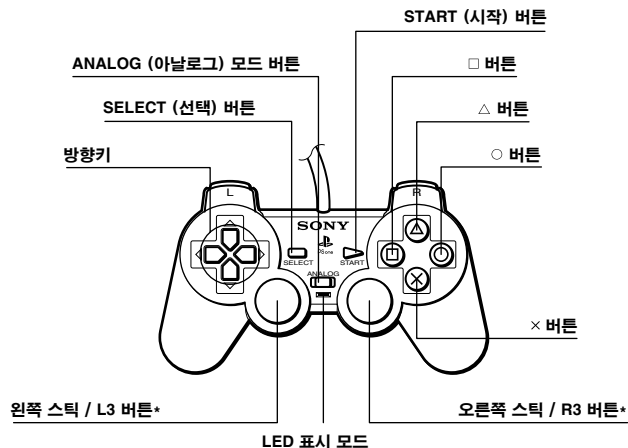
START (시작) 버튼

ANALOG (아날로그) 모드 버튼

□ 버튼

SELECT (선택) 버튼

△ 버튼

방향키

○ 버튼

L

R

SONY

SELECT

START

ANALOG

× 버튼

왼쪽 스틱 / L3 버튼*

오른쪽 스틱 / R3 버튼*

LED 표시 모드